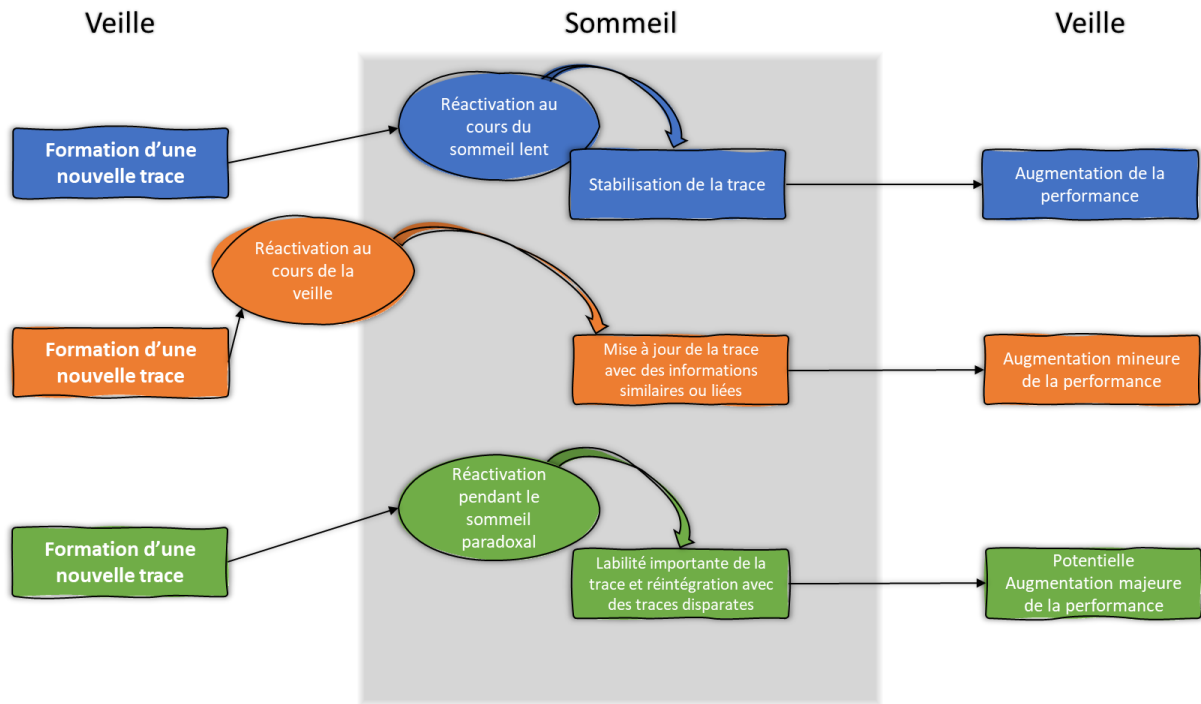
Veille

Sommeil

Veille

Formation d'une nouvelle trace

Réactivation au cours du sommeil lent

Stabilisation de la trace

Augmentation de la performance

Réactivation au cours de la veille

Formation d'une nouvelle trace

Mise à jour de la trace avec des informations similaires ou liées

Augmentation mineure de la performance

Réactivation pendant le sommeil paradoxal

Formation d'une nouvelle trace

Labilité importante de la trace et réintégration avec des traces disparates

Potentielle Augmentation majeure de la performance